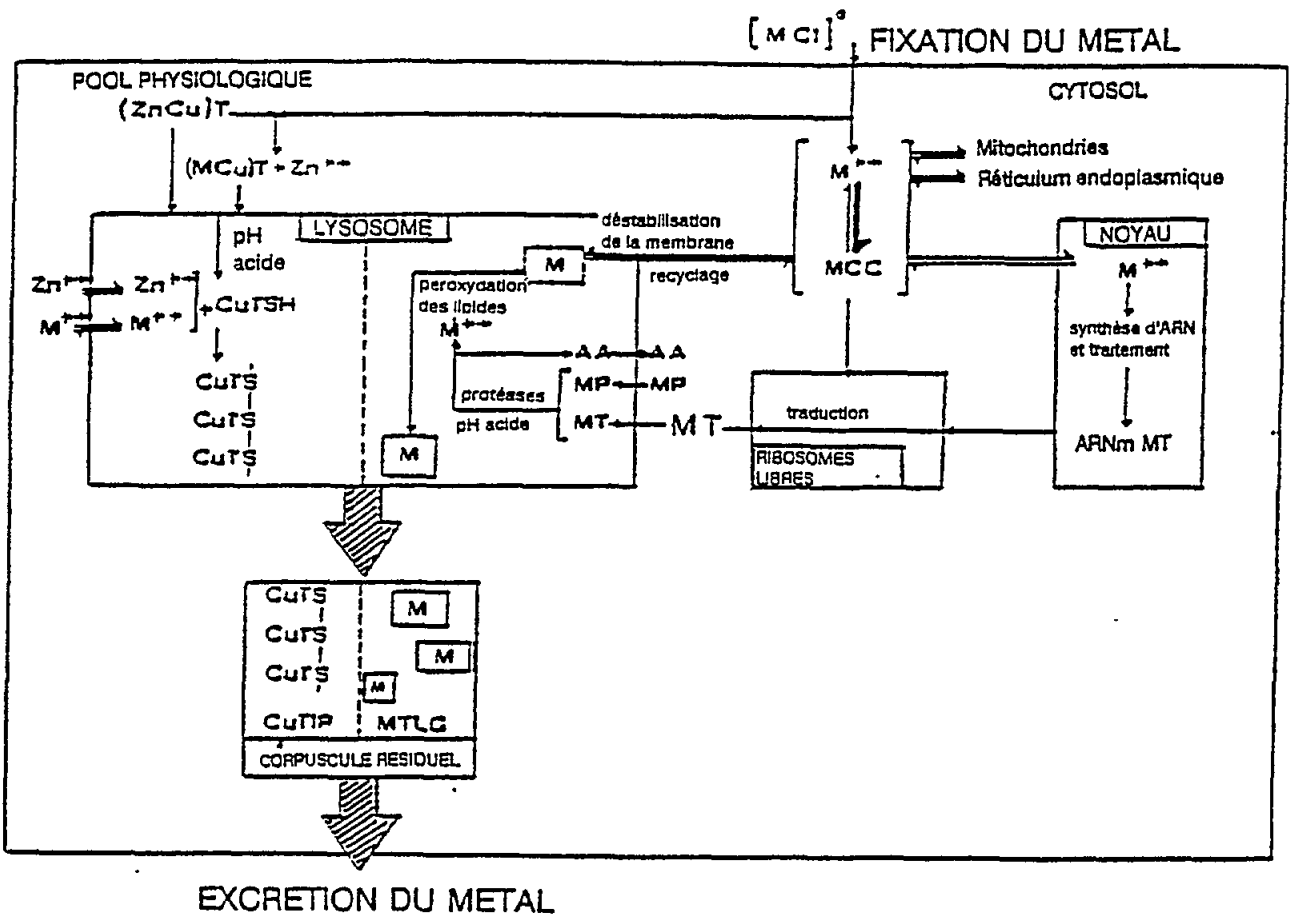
$[MCl]^{\circ}$ FIXATION DU METAL

POOL PHYSIOLOGIQUE

CYTOSOL

(ZnCu)T

(MCu)T + $Zn^{++}$

$M^{++}$

Mitochondries

Réticulum endoplasmique

LYSOSOME

déstabilisation de la membrane

pH acide

M

recyclage

MCC

NOYAU

$M^{++}$

$Zn^{++}$

$Zn^{++}$

$M^{++}$

$M^{++}$

+CuTSH

peroxydation des lipides

$M^{++}$

synthèse d'ARN et traitement

AA

AA

CuTS

CuTS

CuTS

protéases

pH acide

MP

MP

MT

MT

traduction

M

RIBOSOMES LIBRES

ARNm MT

CuTS

CuTS

CuTS

M

M

M

CuTIP

MTLG

CORPUSCULE RESIDUEL

EXCRETION DU METAL